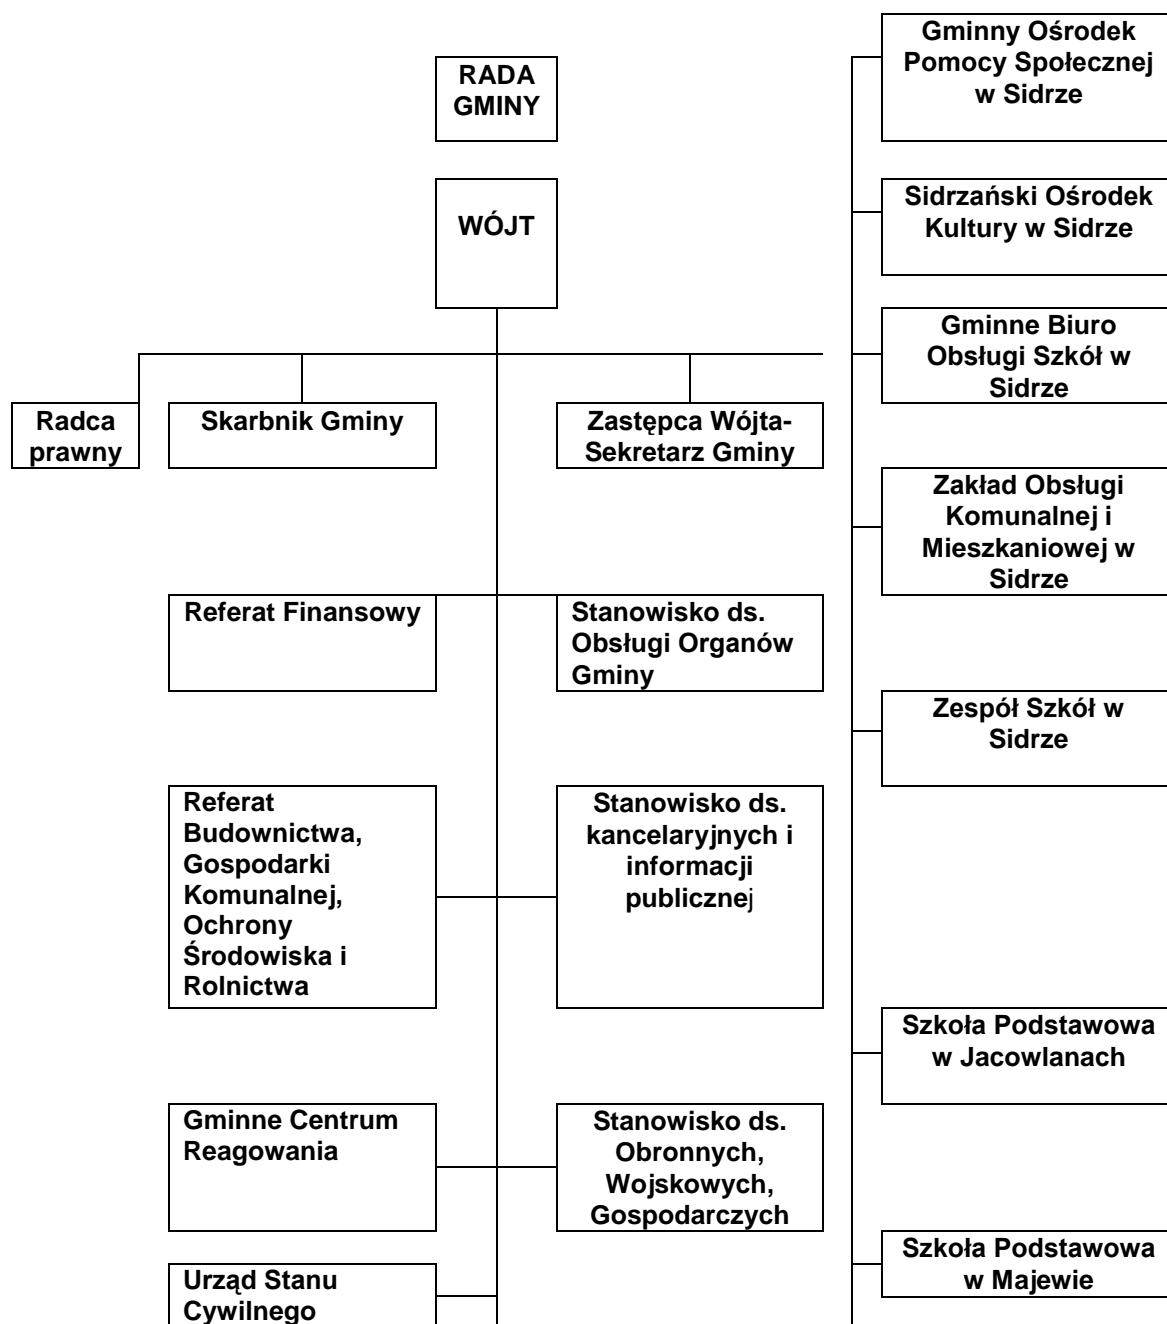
RADA GMINY

WÓJT

Radca prawny

Skarbnik Gminy

Zastępca Wójta-Sekretarz Gminy

Referat Finansowy

Stanowisko ds. Obsługi Organów Gminy

Referat Budownictwa, Gospodarki Komunalnej, Ochrony Środowiska i Rolnictwa

Stanowisko ds. kancelaryjnych i informacji publicznej

Gminne Centrum Reagowania

Stanowisko ds. Obronnych, Wojskowych, Gospodarczych

Urząd Stanu Cywilnego

Gminny Ośrodek Pomocy Społecznej w Sidrze

Sidrzański Ośrodek Kultury w Sidrze

Gminne Biuro Obsługi Szkół w Sidrze

Zakład Obsługi Komunalnej i Mieszkaniowej w Sidrze

Zespół Szkół w Sidrze

Szkoła Podstawowa w Jacowlanach

Szkoła Podstawowa w Majewie